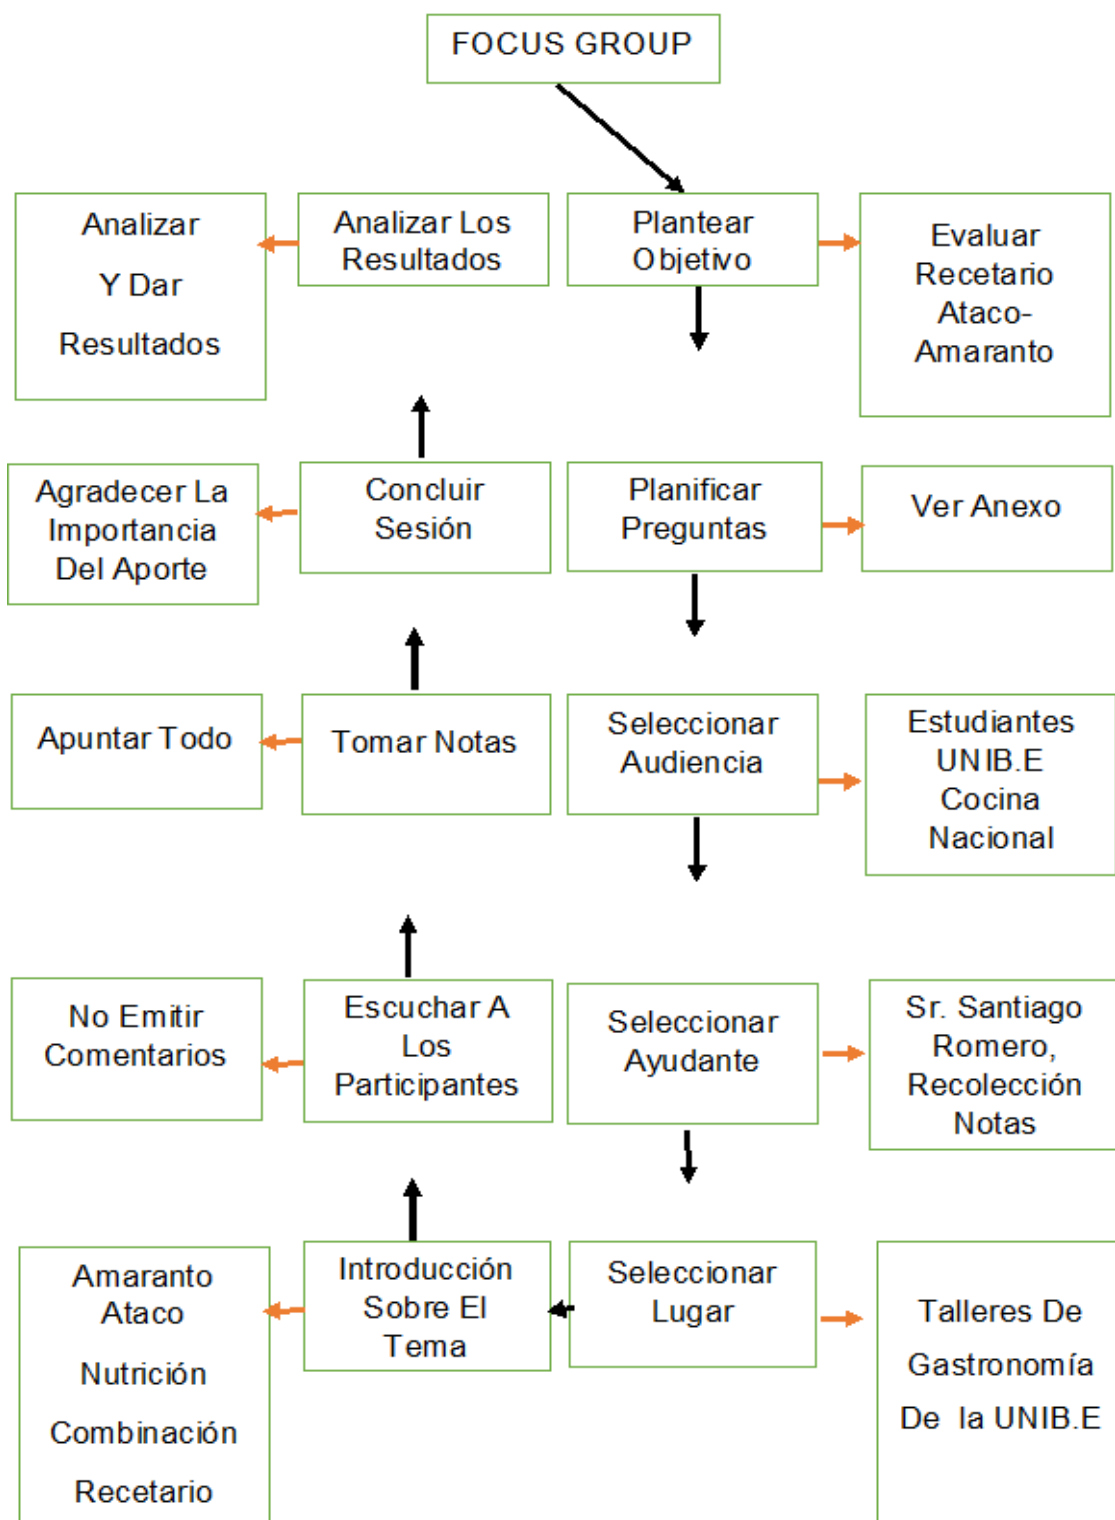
FOCUS GROUP

Analizar

Y Dar

Resultados

Analizar Los Resultados

Plantear Objetivo

Evaluar Recetario Ataco-Amaranto

Agradecer La Importancia Del Aporte

Concluir Sesión

Planificar Preguntas

Ver Anexo

Apuntar Todo

Tomar Notas

Seleccionar Audiencia

Estudiantes UNIB.E Cocina Nacional

No Emitir Comentarios

Escuchar A Los Participantes

Seleccionar Ayudante

Sr. Santiago Romero, Recolección Notas

Amaranto Ataco

Nutrición

Combinación

Recetario

Introducción Sobre El Tema

Seleccionar Lugar

Talleres De

Gastronomía

De la UNIB.E